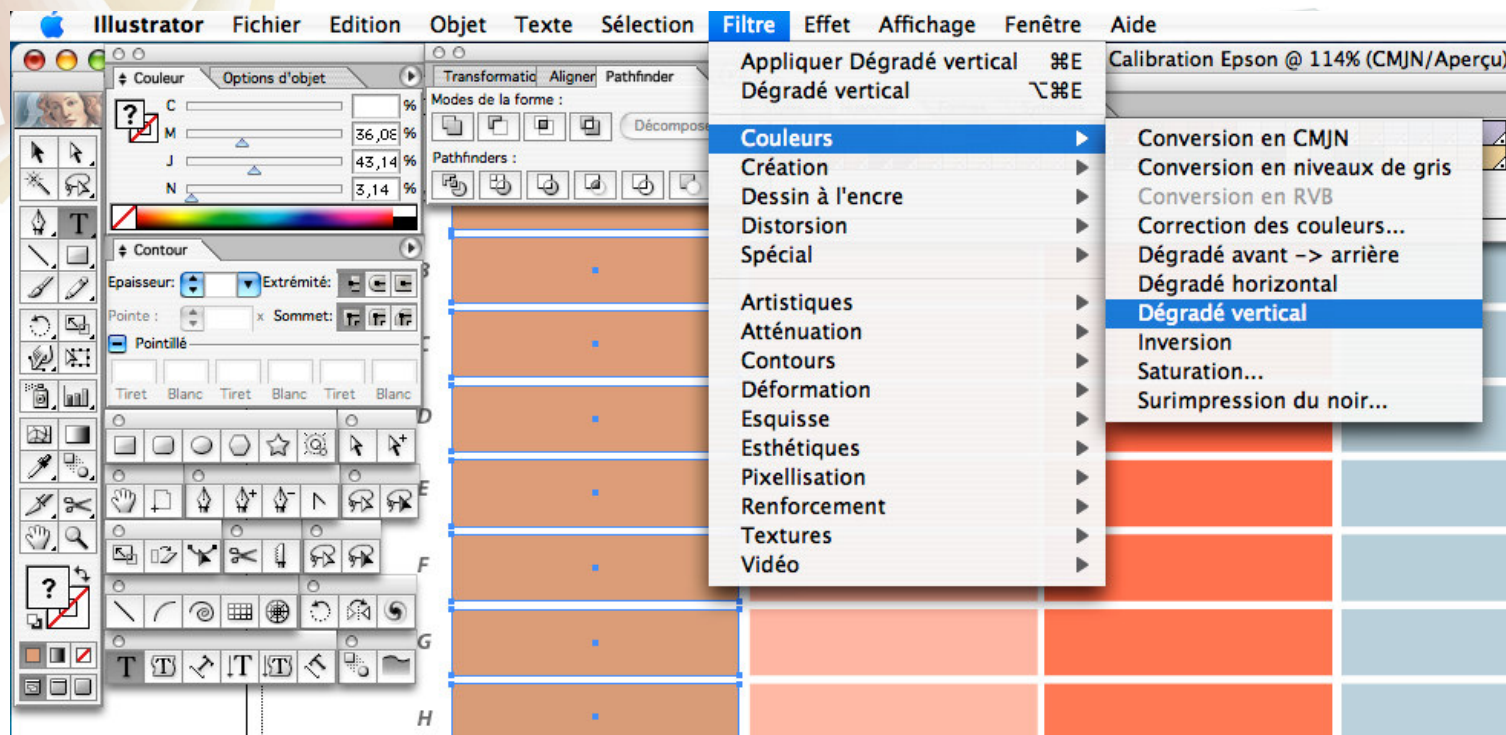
Illustrator Fichier Edition Objet Texte Sélection Filtre Effet Affichage Fenêtre Aide

Couleur Options d'objet

C %
M 36,08 %
J 43,14 %
N 3,14 %

Transformatio Aligner Pathfinder

Modes de la forme :

Décompose

Pathfinders :

Contour

Epaisseur: Extrémité:

Pointe : x Sommet:

Pointillé

Tiret Blanc Tiret Blanc Tiret Blanc

Appliquer Dégradé vertical ⌘E
Dégradé vertical ⌥⌘E

Couleurs
Création
Dessin à l'encre
Distorsion
Spécial

Artistiques
Atténuation
Contours
Déformation
Esquisse
Esthétiques
Pixellisation
Renforcement
Textures
Vidéo

Conversion en CMJN
Conversion en niveaux de gris
Conversion en RVB
Correction des couleurs...
Dégradé avant -> arrière
Dégradé horizontal
Dégradé vertical
Inversion
Saturation...
Surimpression du noir...

Calibration Epson @ 114% (CMJN/Aperçu)

B
C
D
E
F
G
H